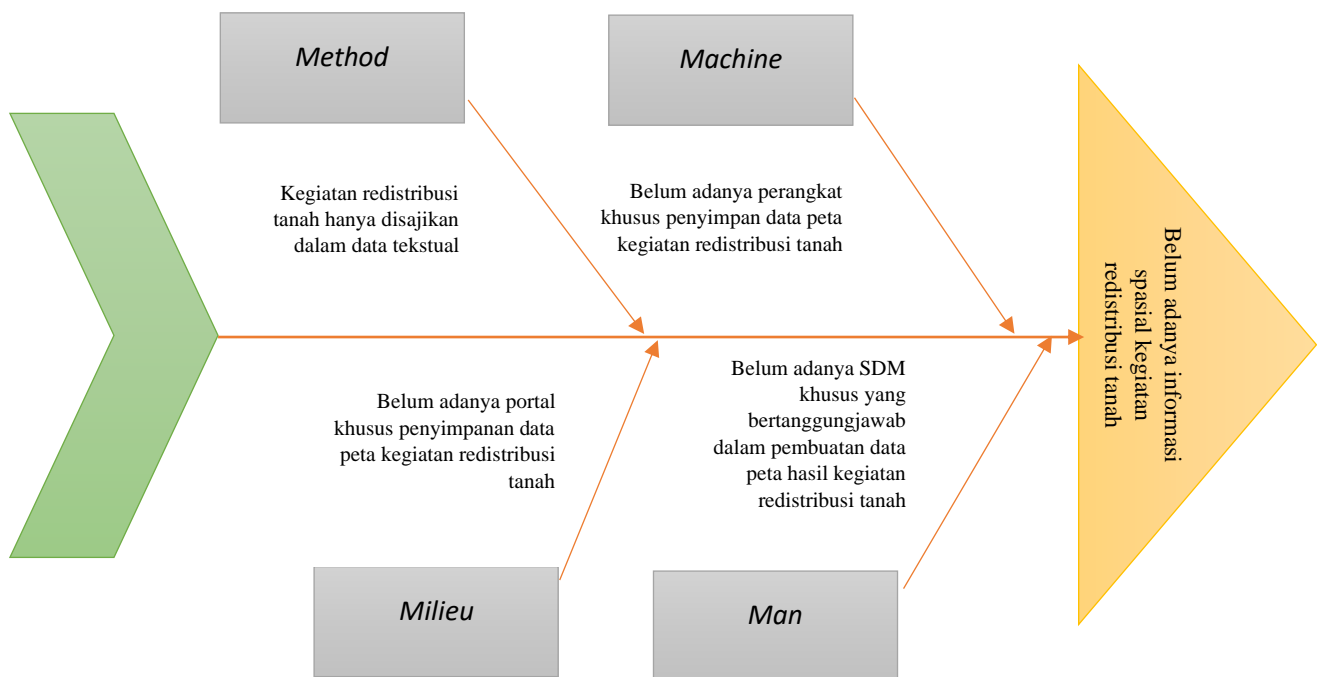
Method

Machine

Kegiatan redistribusi tanah hanya disajikan dalam data tekstual

Belum adanya perangkat khusus penyimpan data peta kegiatan redistribusi tanah

Belum adanya informasi spasial kegiatan redistribusi tanah

Belum adanya portal khusus penyimpanan data peta kegiatan redistribusi tanah

Belum adanya SDM khusus yang bertanggungjawab dalam pembuatan data peta hasil kegiatan redistribusi tanah

Milieu

Man